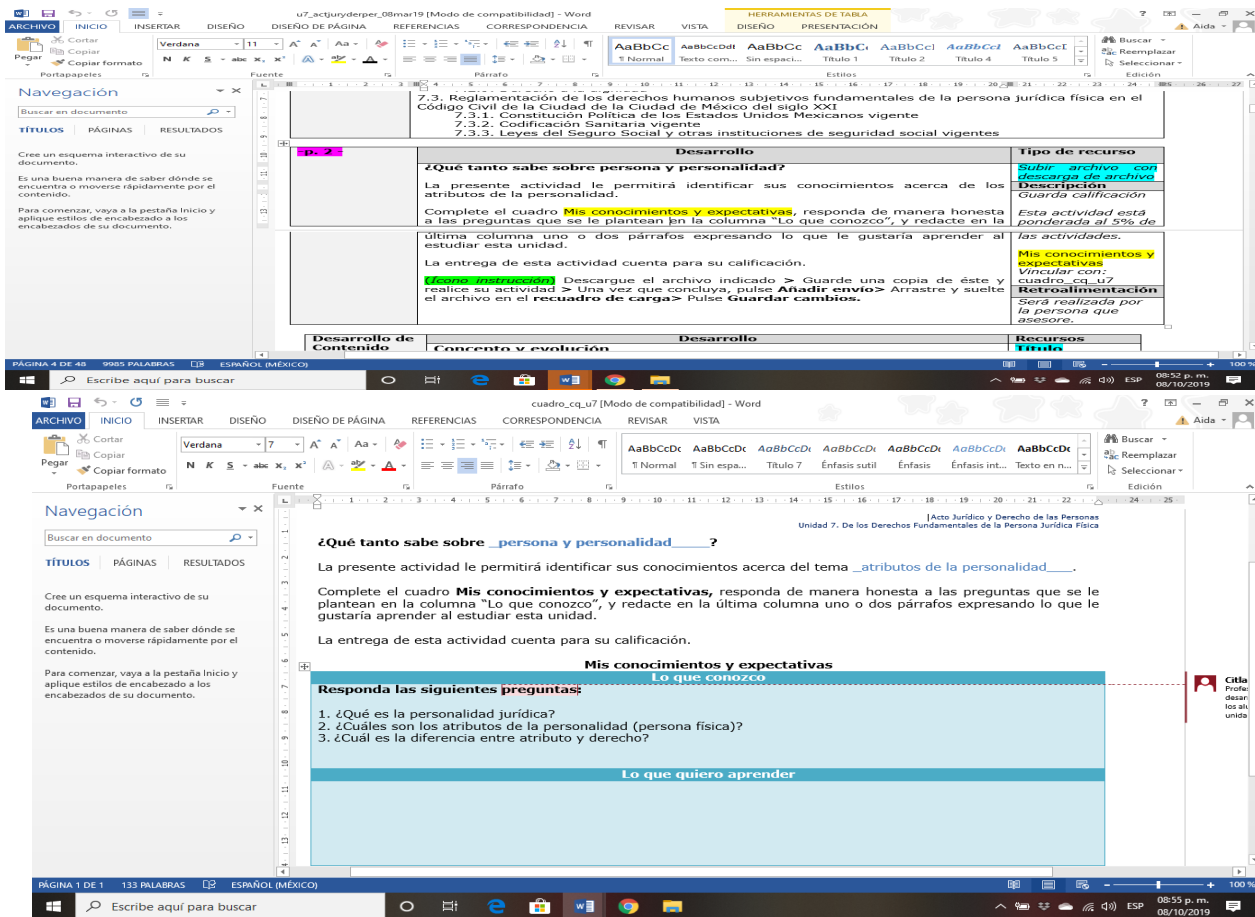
u7_actjuryderper_08mar19 [Modo de compatibilidad] - Word
HERRAMIENTAS DE TABLA
ARCHIVO INICIO INSERTAR DISEÑO DISEÑO DE PÁGINA REFERENCIAS CORRESPONDENCIA REVISAR VISTA DISEÑO PRESENTACIÓN
Aida
Cortar
Copiar
Pegar
Copiar formato
Portapapeles
Verdana 11
Fuente
Párrafo
AaBbCc ¶ Normal
AaBbCcDdI Texto com...
AaBbCc Sin espaciado
AaBbC Título 1
AaBbCcI Título 2
AaBbCcI Título 4
AaBbCcI Título 5
Estilos
Buscar
Reemplazar
Seleccionar
Edición
Navegación
Buscar en documento
TÍTULOS PÁGINAS RESULTADOS
Cree un esquema interactivo de su documento.
Es una buena manera de saber dónde se encuentra o moverse rápidamente por el contenido.
Para comenzar, vaya a la pestaña Inicio y aplique estilos de encabezado a los encabezados de su documento.

7.3. Reglamentación de los derechos humanos subjetivos fundamentales de la persona jurídica física en el Código Civil de la Ciudad de México del siglo XXI
7.3.1. Constitución Política de los Estados Unidos Mexicanos vigente
7.3.2. Codificación Sanitaria vigente
7.3.3. Leyes del Seguro Social y otras instituciones de seguridad social vigentes

| p. 2 | Desarrollo | Tipo de recurso |
|---|---|---|
| | ¿Qué tanto sabe sobre persona y personalidad? La presente actividad le permitirá identificar sus conocimientos acerca de los atributos de la personalidad. Complete el cuadro Mis conocimientos y expectativas, responda de manera honesta a las preguntas que se le plantean en la columna "Lo que conozco", y redacte en la última columna uno o dos párrafos expresando lo que le gustaría aprender al estudiar esta unidad. La entrega de esta actividad cuenta para su calificación. (Icono instrucción) Descargue el archivo indicado > Guarde una copia de éste y realice su actividad > Una vez que concluya, pulse Añadir envío> Arrastre y suelte el archivo en el recuadro de carga> Pulse Guardar cambios. | Subir archivo con descarga de archivo Descripción Guarda calificación Esta actividad está ponderada al 5% de las actividades. Mis conocimientos y expectativas Vincular con: cuadro_cq_u7 Retroalimentación Será realizada por la persona que asesore. |

| Desarrollo de Contenido | Desarrollo | Recursos |
|---|---|---|
| | Concepto y evolución | Título |

PÁGINA 4 DE 48 9985 PALABRAS ESPAÑOL (MÉXICO)
Escribe aquí para buscar
ESP 08:52 p. m. 08/10/2019

cuadro_cq_u7 [Modo de compatibilidad] - Word
ARCHIVO INICIO INSERTAR DISEÑO DISEÑO DE PÁGINA REFERENCIAS CORRESPONDENCIA REVISAR VISTA
Aida
Cortar
Copiar
Pegar
Copiar formato
Portapapeles
Verdana 7
Fuente
Párrafo
AaBbCcDc ¶ Normal
AaBbCcDc ¶ Sin espa...
AaBbCcDc Título 7
AaBbCcDc Énfasis sutil
AaBbCcDc Énfasis
AaBbCcDc Énfasis int...
AaBbCcDc Texto en n...
Estilos
Buscar
Reemplazar
Seleccionar
Edición
Navegación
Buscar en documento
TÍTULOS PÁGINAS RESULTADOS
Cree un esquema interactivo de su documento.
Es una buena manera de saber dónde se encuentra o moverse rápidamente por el contenido.
Para comenzar, vaya a la pestaña Inicio y aplique estilos de encabezado a los encabezados de su documento.

Acto Jurídico y Derecho de las Personas
Unidad 7. De los Derechos Fundamentales de la Persona Jurídica Física

¿Qué tanto sabe sobre _persona y personalidad_____?

La presente actividad le permitirá identificar sus conocimientos acerca del tema _atributos de la personalidad___.

Complete el cuadro Mis conocimientos y expectativas, responda de manera honesta a las preguntas que se le plantean en la columna "Lo que conozco", y redacte en la última columna uno o dos párrafos expresando lo que le gustaría aprender al estudiar esta unidad.

La entrega de esta actividad cuenta para su calificación.

Mis conocimientos y expectativas

| Lo que conozco |
|---|
| Responda las siguientes preguntas: 1. ¿Qué es la personalidad jurídica? 2. ¿Cuáles son los atributos de la personalidad (persona física)? 3. ¿Cuál es la diferencia entre atributo y derecho? |
| Lo que quiero aprender |
| |

Citla
Profe
desar
los alu
unida

PÁGINA 1 DE 1 133 PALABRAS ESPAÑOL (MÉXICO)
100 %
Escribe aquí para buscar
ESP 08:55 p. m. 08/10/2019